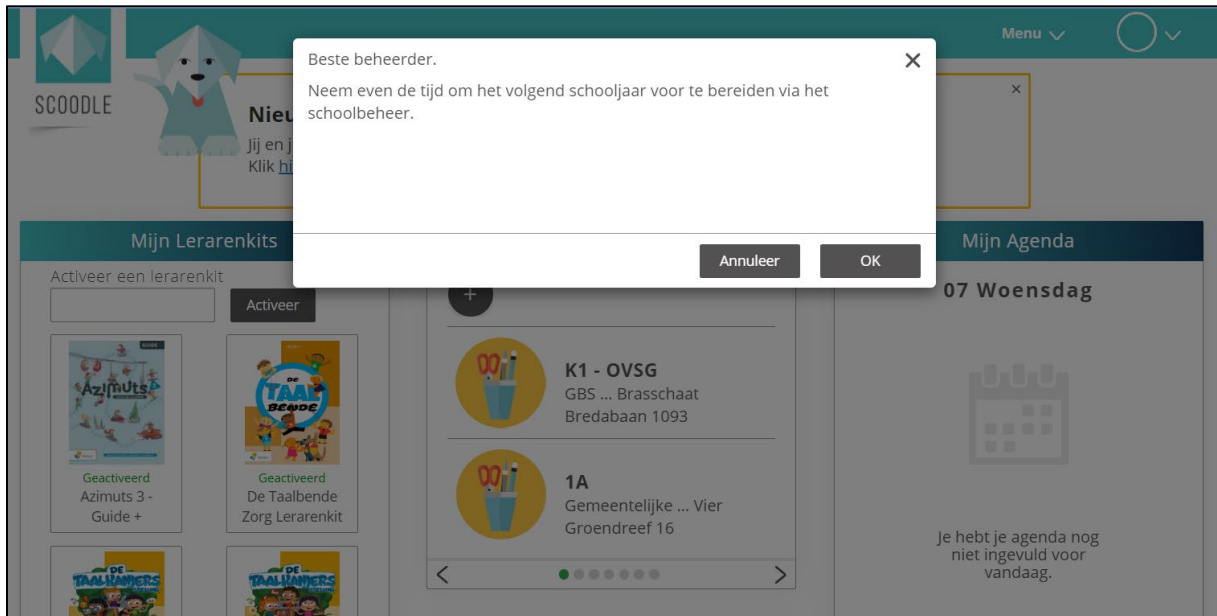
Menu

SCOODLE

Nieu

Jij en j

Klik hi

×

Beste beheerder.

×

Neem even de tijd om het volgend schooljaar voor te bereiden via het schoolbeheer.

Annuleer

OK

Mijn Lerarenkits

Activeer een lerarenkit

Activeer

Azimuts

Geactiveerd
Azimuts 3 - Guide +

DE TAAL BENDE

Geactiveerd
De Taalbende Zorg Lerarenkit

DE TAALKANJERS

DE TAALKANJERS

+

K1 - OVSG
GBS ... Brasschaat
Bredabaan 1093

1A
Gemeentelijke ... Vier
Groendreef 16

Mijn Agenda

07 Woensdag

Je hebt je agenda nog niet ingevuld voor vandaag.